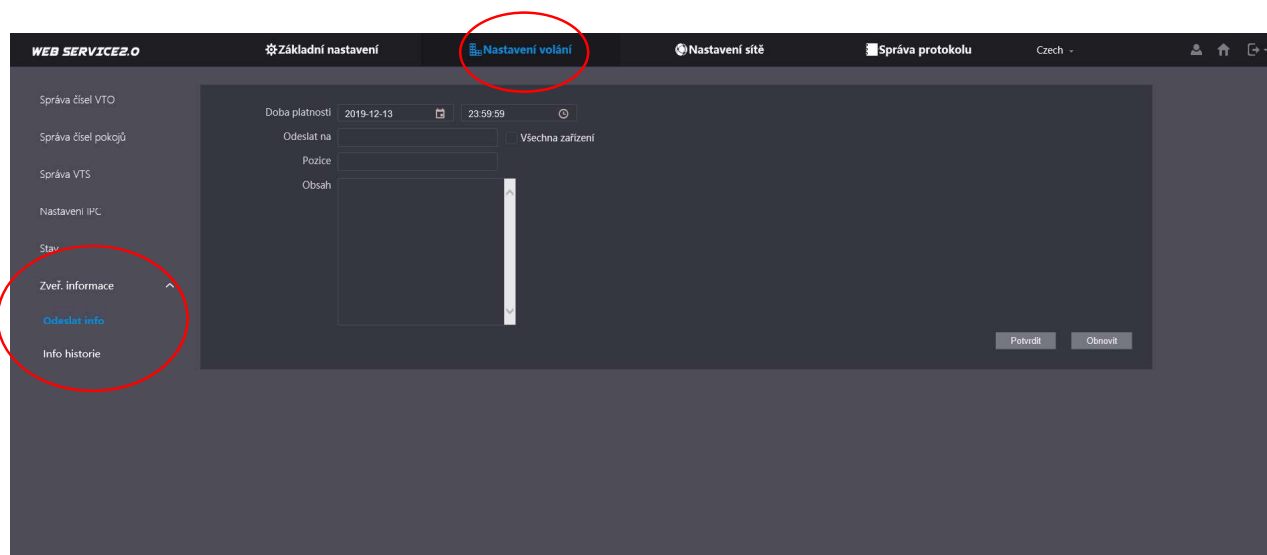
WEB SERVICE2.0

Základní nastavení

Nastavení volání

Nastavení sítě

Správa protokolu

Czech

Správa čísel VTO

Správa čísel pokojů

Správa VTS

Nastavení IPC

Stav

Zveř. informace

Odeslat info

Info historie

Doba platnosti 2019-12-13 23:59:59

Odeslat na

Všechna zařízení

Pozice

Obsah

Potvrdit

Obnovit